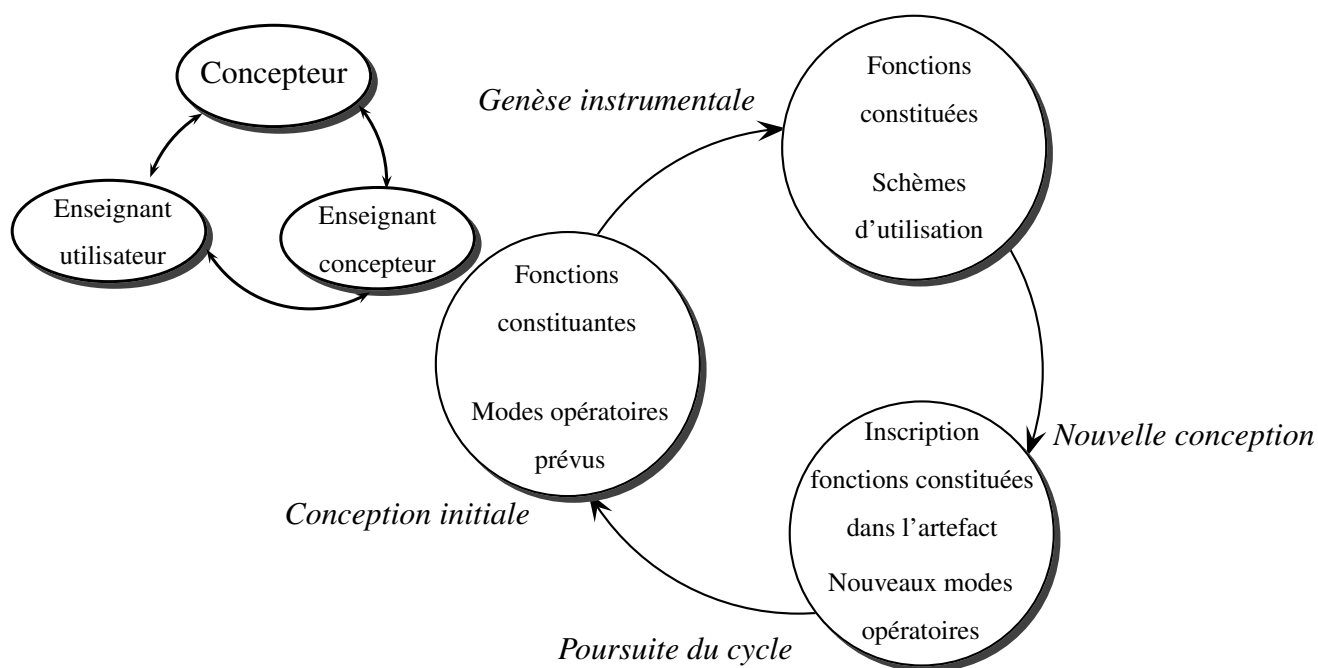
Concepteur

Enseignant utilisateur

Enseignant concepteur

Genèse instrumentale

Fonctions constituées

Schèmes d'utilisation

Fonctions constituantes

Modes opératoires prévus

Nouvelle conception

Inscription fonctions constituées dans l'artefact

Nouveaux modes opératoires

Conception initiale

Poursuite du cycle